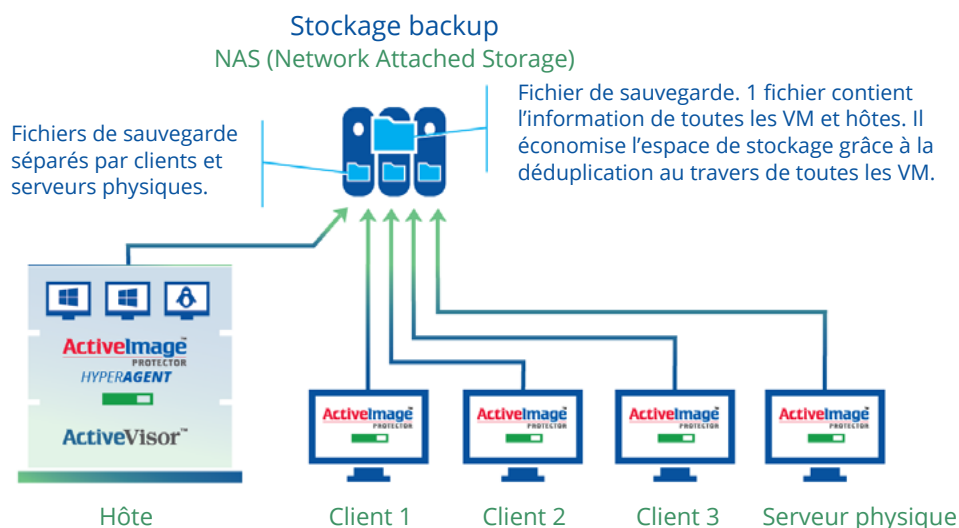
Stockage backup
NAS (Network Attached Storage)

Fichiers de sauvegarde séparés par clients et serveurs physiques.

Fichier de sauvegarde. 1 fichier contient l'information de toutes les VM et hôtes. Il économise l'espace de stockage grâce à la déduplication au travers de toutes les VM.

ActiveImage PROTECTOR
HYPERAGENT
ActiveVisor™

ActiveImage PROTECTOR

ActiveImage PROTECTOR

ActiveImage PROTECTOR

ActiveImage PROTECTOR

Hôte
Client 1
Client 2
Client 3
Serveur physique